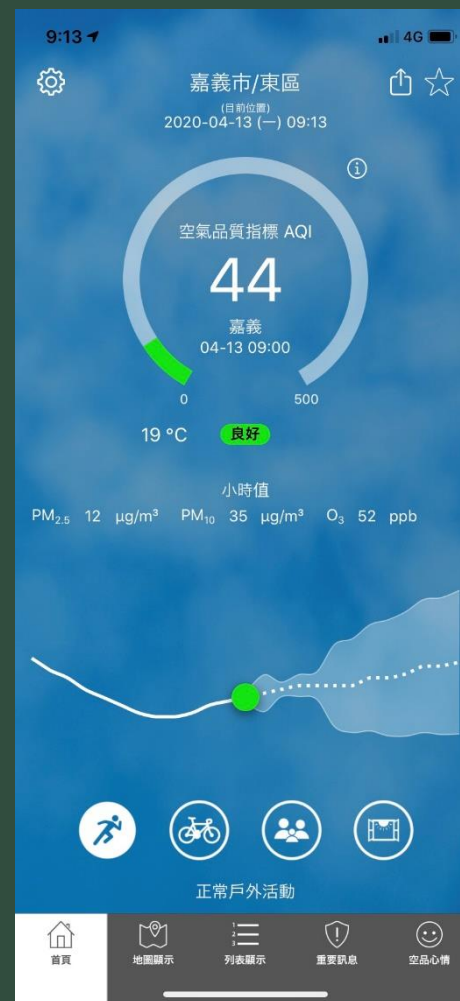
9:13

4G

嘉義市/東區

(目前位置)

2020-04-13 (一) 09:13

空氣品質指標 AQI

44

嘉義

04-13 09:00

0

500

19 °C

良好

小時值

$PM_{2.5}$ 12 µg/m³ $PM_{10}$ 35 µg/m³ $O_3$ 52 ppb

正常戶外活動

首頁

地圖顯示

列表顯示

重要訊息

空品心情